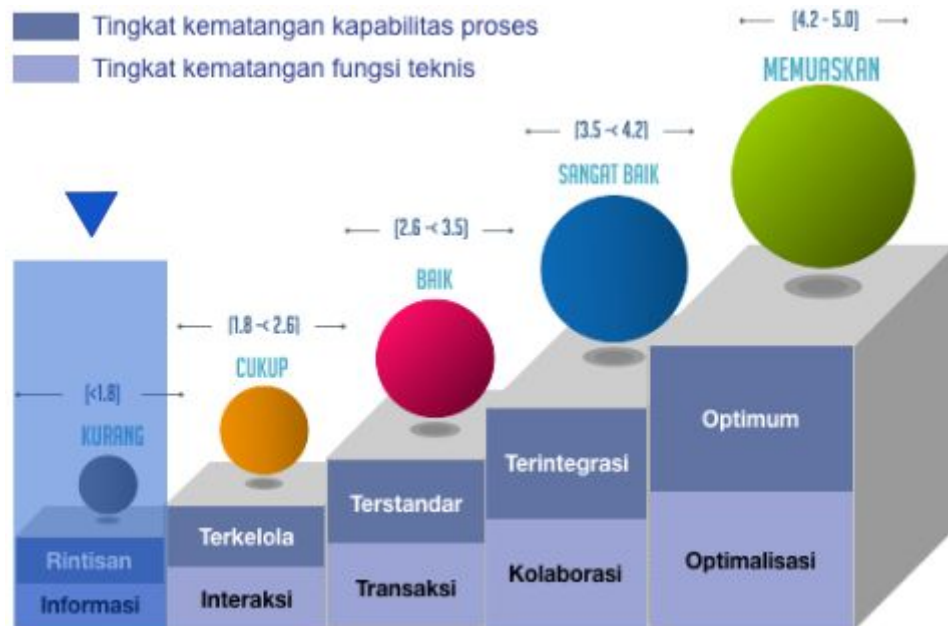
Tingkat kematangan kapabilitas proses
Tingkat kematangan fungsi teknis

[4.2 - 5.0]
MEMUASKAN

[3.5 -< 4.2]
SANGAT BAIK

[2.6 -< 3.5]
BAIK

[1.8 -< 2.6]
CUKUP

[<1.8]
KURANG

Rintisan
Informasi

Terkelola
Interaksi

Terstandar
Transaksi

Terintegrasi
Kolaborasi

Optimum
Optimalisasi